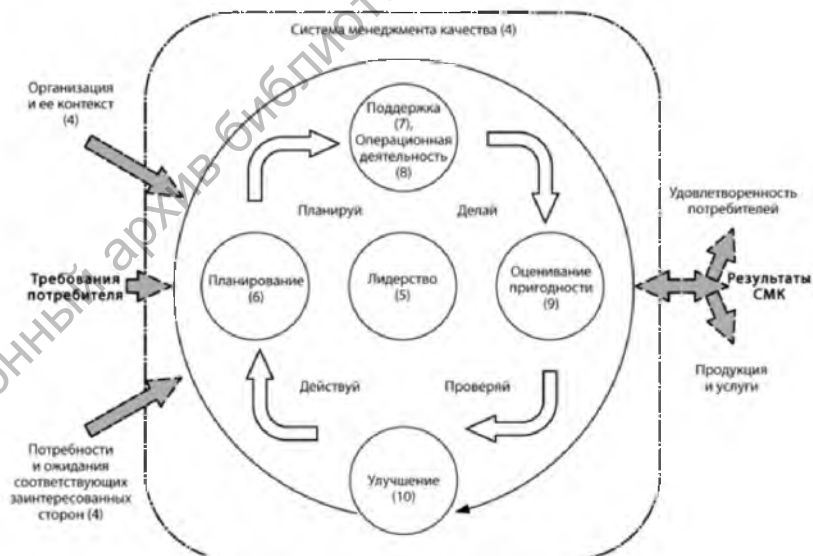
Система менеджмента качества (4)

Организация и ее контекст (4)

Требования потребителя

Потребности и ожидания соответствующих заинтересованных сторон (4)

Поддержка (7), Операционная деятельность (8)

Планируй

Делай

Планирование (6)

Лидерство (5)

Оценивание пригодности (9)

Действуй

Проверяй

Улучшение (10)

Удовлетворенность потребителей

Результаты СМК

Продукция и услуги

Электронный архив библиотеки